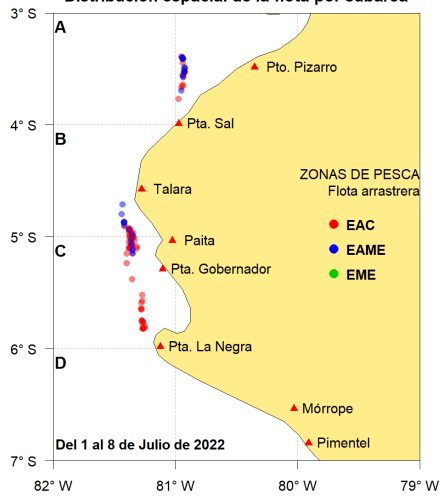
Distribución espacial de la flota por caballa

3° S
4° S
5° S
6° S
7° S

A
B
C
D

Pto. Pizarro
Pta. Sal
Talara
Paita
Pta. Gobernador
Pta. La Negra
Mórrope
Pimentel

ZONAS DE PESCA
Flota arrastrera
EAC
EAME
EME

Del 1 al 8 de Julio de 2022

82° W
81° W
80° W
79° W